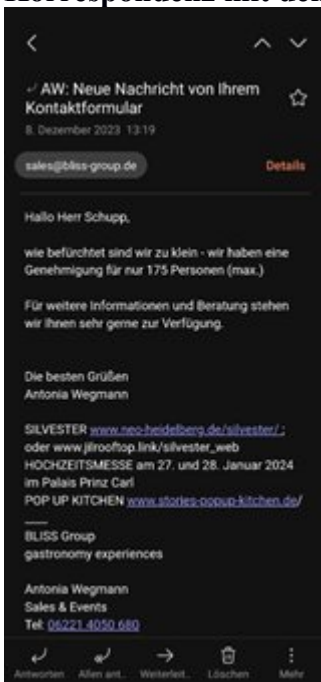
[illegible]orrespondenz mit dem

AW: Neue Nachricht von Ihrem Kontaktformular
8. Dezember 2023 13:19

sales@bliss-group.de
Details

Hallo Herr Schupp,

wie befürchtet sind wir zu klein - wir haben eine Genehmigung für nur 175 Personen (max.)

Für weitere Informationen und Beratung stehen wir Ihnen sehr gerne zur Verfügung.

Die besten Grüßen
Antonia Wegmann

SILVESTER www.neo-heidelberg.de/silvester/ ; oder www.jillrooftop.link/silvester_web
HOCHZEITSMESSE am 27. und 28. Januar 2024 im Palais Prinz Carl
POP UP KITCHEN www.stories-popup-kitchen.de/

——
BLISS Group
gastronomy experiences

Antonia Wegmann
Sales & Events
Tel: 06221 4050 680

Antworten Allen ant. Weiterleit. Löschen Mehr